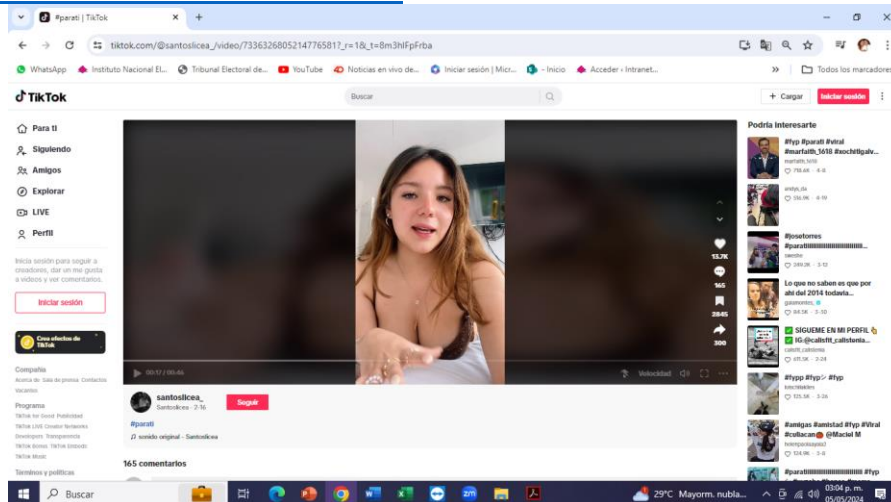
#parati | TikTok

tiktok.com/@santoslicea_/video/7336326805214776581?_r=1&_t=8m3hlFpFrba

WhatsApp | Instituto Nacional El... | Tribunal Electoral de... | YouTube | Noticias en vivo de... | Iniciar sesión | Micr... | - Inicio | Acceder › Intranet... | Todos los marcadores

TikTok

Buscar

+ Cargar | Iniciar sesión

Para ti
Siguiendo
Amigos
Explorar
LIVE
Perfil

Inicia sesión para seguir a creadores, dar un me gusta a videos y ver comentarios.

Iniciar sesión

Crea efectos de TikTok

Compañía
Acerca de Sala de prensa Contactos Vacantes

Programa
TikTok for Good Publicidad TikTok LIVE Creator Networks Developers Transparencia TikTok Rewards TikTok Embeds TikTok Music

Términos y políticas

00:17 / 00:46

Velocidad

13.7K
165
2845
300

santoslicea_
Santoslicea · 2-16

Seguir

#parati

sonido original - Santoslicea

165 comentarios

Podría interesarte

#fyp #parati #viral #marfaith_1618 #xochitlgalv...
marfaith_1618
718.6K · 4-9

amiga_da
156.9K · 4-19

#josetorres #paratiiiiiiiiiiiiiiiiiiiiiiii...
zweihe
249.2K · 3-12

Lo que no saben es que por ahí del 2014 todavía...
gasamontes_
84.5K · 3-30

SIGUEME EN MI PERFIL
IG:@calisfit_calistenia...
calisfit_calistenia
411.3K · 2-28

#fyp #fyp #fyp
kimchidiaries
135.5K · 3-28

#amigas #amistad #fyp #Viral #culiacan @Maciel M
helenpantoja02
124.9K · 3-6

#paratiiiiiiiiiiiiiiiiiiiiiiii #fyp

Buscar

29°C Mayorm. nubla...

03:04 p. m.
05/05/2024